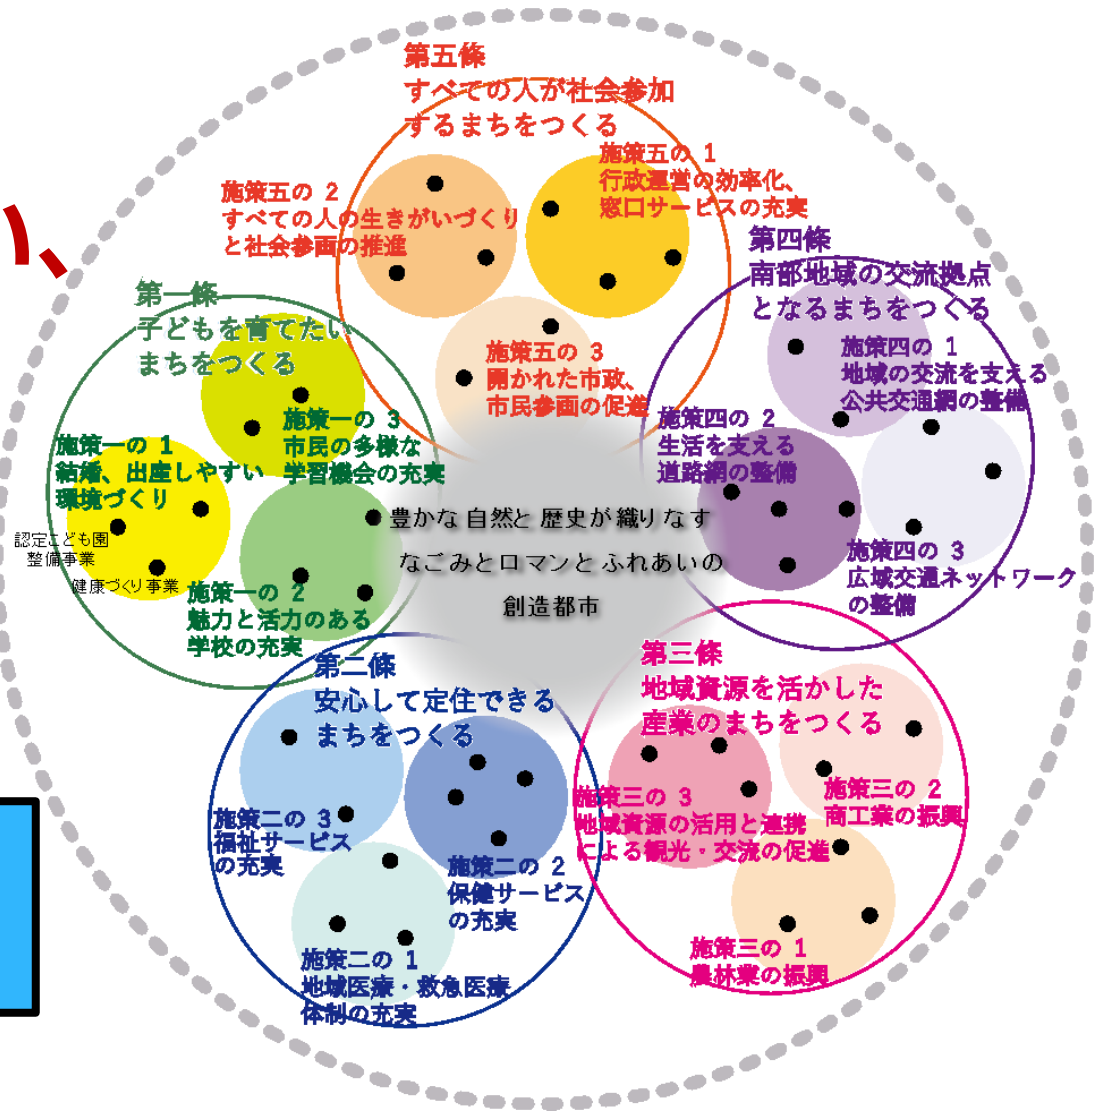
第五條
すべての人が社会参加するまちをつくる

施策五の 2
すべての人の生きがいづくりと社会参画の推進

施策五の 1
行政運営の効率化、窓口サービスの充実

施策五の 3
開かれた市政、市民参画の促進

第四條
南部地域の交流拠点となるまちをつくる

施策四の 1
地域の交流を支える公共交通網の整備

施策四の 2
生活を支える道路網の整備

施策四の 3
広域交通ネットワークの整備

第一條
子どもを育てたいまちをつくる

施策一の 3
市民の多様な学習機会の充実

施策一の 1
結婚、出産しやすい環境づくり

認定こども園整備事業

健康づくり事業

施策一の 2
魅力と活力のある学校の充実

豊かな自然と歴史が織りなす
なごみとロマンとふれあいの
創造都市

第二條
安心して定住できるまちをつくる

施策二の 3
福祉サービスの充実

施策二の 2
保健サービスの充実

施策二の 1
地域医療・救急医療体制の充実

第三條
地域資源を活かした産業のまちをつくる

施策三の 3
地域資源の活用と連携による観光・交流の促進

施策三の 2
商工業の振興

施策三の 1
農林業の振興